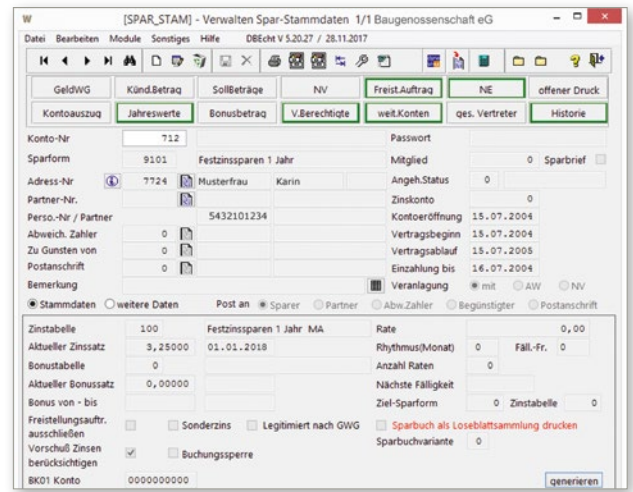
W [SPAR_STAM] - Verwalten Spar-Stammdaten 1/1 Baugenossenschaft eG

Datei Bearbeiten Module Sonstiges Hilfe DBEcht V 5.20.27 / 28.11.2017

GeldWG | Künd.Betrag | SollBeträge | NV | Freist.Auftrag | NE | offener Druck

Kontoauszug | Jahreswerte | Bonusbetrag | V.Berechtigte | weit.Konten | ges. Vertreter | Historie

Konto-Nr 712
Passwort
Sparform 9101 Festzinssparen 1 Jahr
Mitglied 0 Sparbrief
Adress-Nr 7724 Musterfrau Karin
Angeh.Status 0
Partner-Nr.
Zinskonto 0
Perso.-Nr / Partner 5432101234
Kontoeröffnung 15.07.2004
Abweich. Zahler 0
Vertragsbeginn 15.07.2004
Zu Gunsten von 0
Vertragsablauf 15.07.2005
Postanschrift 0
Einzahlung bis 16.07.2004
Bemerkung
Veranlagung mit AW NV

Stammdaten weitere Daten Post an Sparer Partner Abw.Zahler Begünstigter Postanschrift

Zinstabelle 100 Festzinssparen 1 Jahr MA
Rate 0,00
Aktueller Zinssatz 3,25000 01.01.2018
Rhythmus(Monat) 0 Fäll.-Fr. 0
Bonustabelle 0
Anzahl Raten 0
Aktueller Bonussatz 0,00000
Nächste Fälligkeit
Bonus von - bis
Ziel-Sparform 0 Zinstabelle 0
Freistellungsauftr. ausschließen
Sonderzins Legitimiert nach GWG
Sparbuch als Loseblattsammlung drucken
Sparbuchvariante 0
Vorschuß Zinsen berücksichtigen
Buchungssperre
BK01 Konto 0000000000
generieren